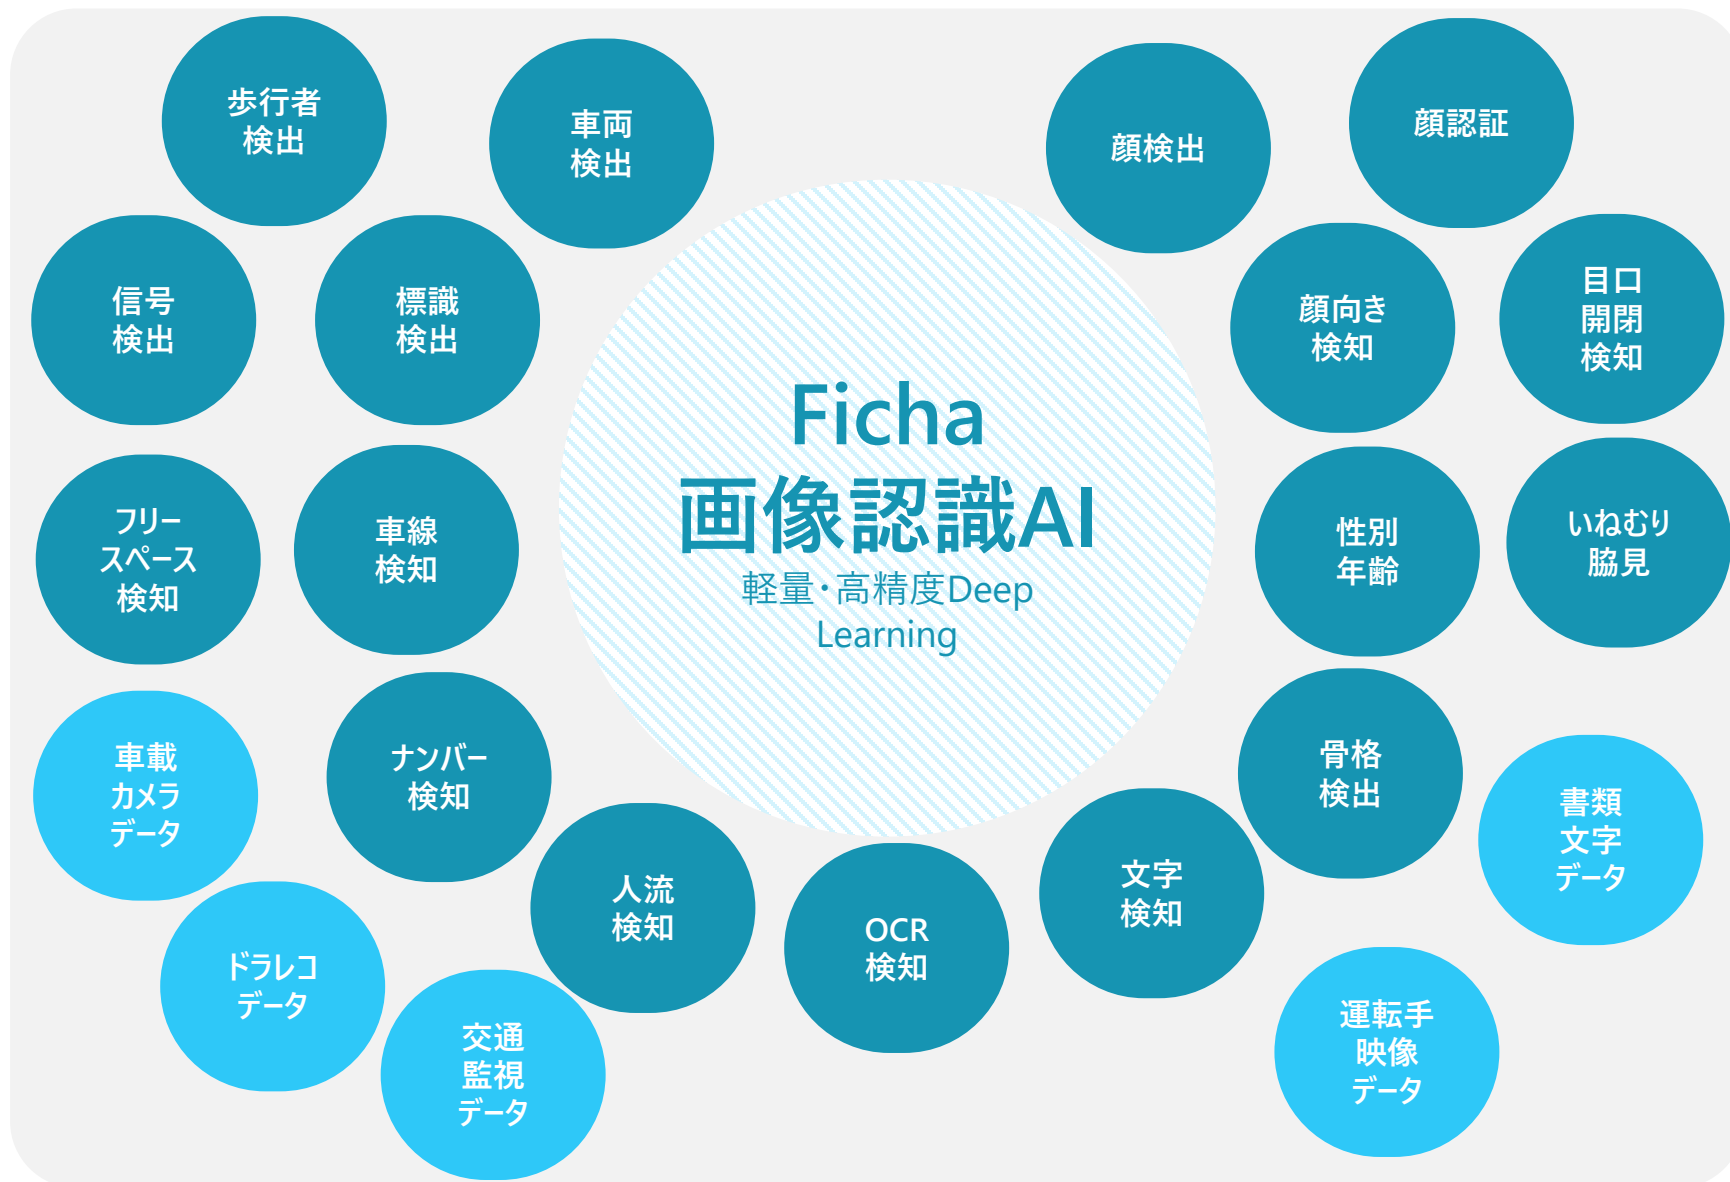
歩行者
検出

車両
検出

顔検出

顔認証

信号
検出

標識
検出

顔向き
検知

目口
開閉
検知

Ficha
画像認識AI
軽量・高精度Deep Learning

フリー
スペース
検知

車線
検知

性別
年齢

いねむり
脇見

車載
カメラ
データ

ナンバー
検知

骨格
検出

書類
文字
データ

人流
検知

OCR
検知

文字
検知

ドラレコ
データ

交通
監視
データ

運転手
映像
データ